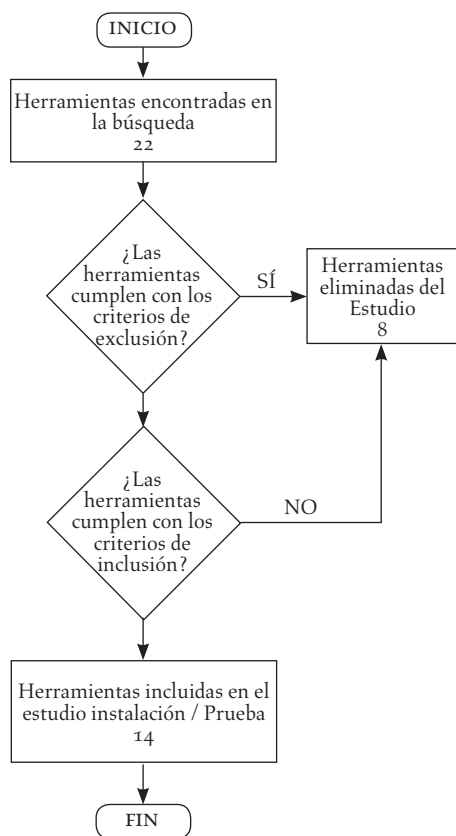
INICIO

Herramientas encontradas en la búsqueda
22

¿Las herramientas cumplen con los criterios de exclusión?

SÍ

Herramientas eliminadas del Estudio
8

¿Las herramientas cumplen con los criterios de inclusión?

NO

Herramientas incluidas en el estudio instalación / Prueba
14

FIN